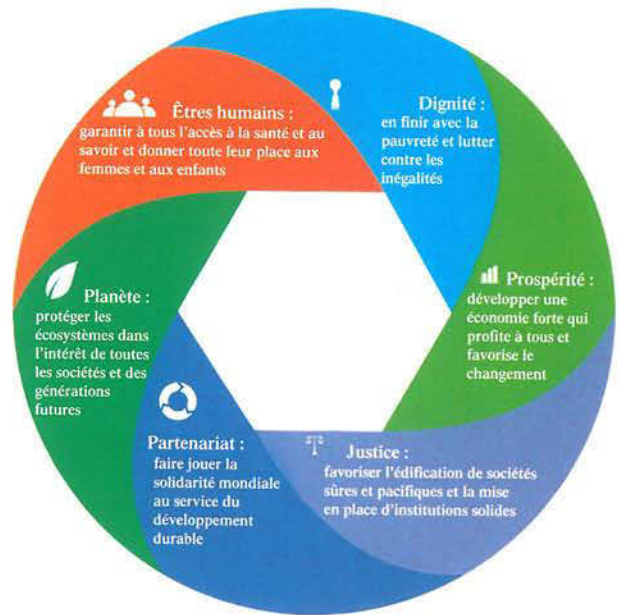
Êtres humains : garantir à tous l'accès à la santé et au savoir et donner toute leur place aux femmes et aux enfants

Dignité : en finir avec la pauvreté et lutter contre les inégalités

Prospérité : développer une économie forte qui profite à tous et favorise le changement

Justice : favoriser l'édification de sociétés sûres et pacifiques et la mise en place d'institutions solides

Partenariat : faire jouer la solidarité mondiale au service du développement durable

Planète : protéger les écosystèmes dans l'intérêt de toutes les sociétés et des générations futures